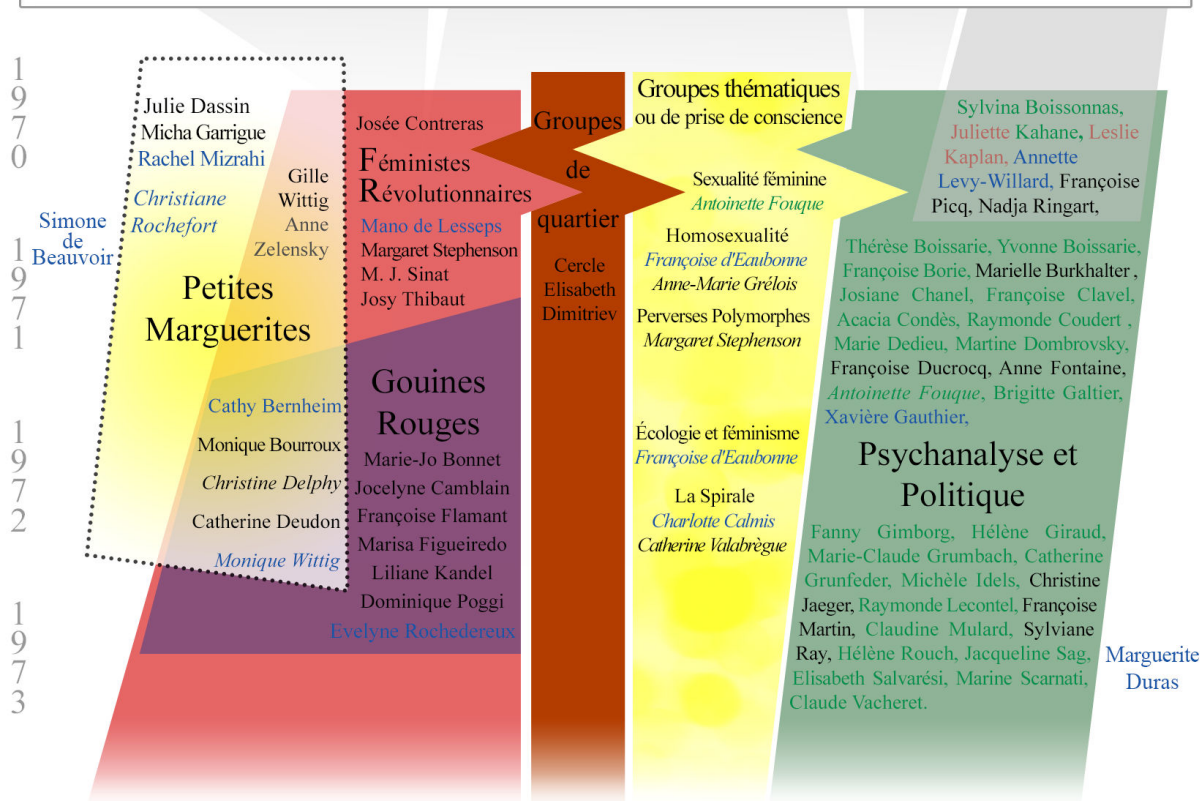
1
9
7
0

1
9
7
1

1
9
7
2

1
9
7
3

Simone de Beauvoir

Julie Dassin
Micha Garrigue
Rachel Mizrahi
Christiane Rochefort
Gille Wittig
Anne Zelensky

Petites Marguerites

Cathy Bernheim
Monique Bourroux
Christine Delphy
Catherine Deudon
Monique Wittig

Josée Contreras
Féministes Révolutionnaires
Mano de Lesseps
Margaret Stephenson
M. J. Sinat
Josy Thibaut

Gouines Rouges
Marie-Jo Bonnet
Jocelyne Camblain
Françoise Flamant
Marisa Figueiredo
Liliane Kandel
Dominique Poggi
Evelyne Rochedereux

Groupes de quartier
Cercle Elisabeth Dimitriev

Groupes thématiques ou de prise de conscience

Sexualité féminine
Antoinette Fouque

Homosexualité
Françoise d'Eaubonne
Anne-Marie Grélois

Perverses Polymorphes
Margaret Stephenson

Écologie et féminisme
Françoise d'Eaubonne

La Spirale
Charlotte Calmis
Catherine Valabrègue

Sylvina Boissonnas, Juliette Kahane, Leslie Kaplan, Annette Levy-Willard, Françoise Picq, Nadja Ringart,

Thérèse Boissarie, Yvonne Boissarie, Françoise Borie, Marielle Burkhalter, Josiane Chanel, Françoise Clavel, Acacia Condès, Raymonde Coudert, Marie Dedieu, Martine Dombrovsky, Françoise Ducrocq, Anne Fontaine, Antoinette Fouque, Brigitte Galtier, Xavière Gauthier,

Psychanalyse et Politique

Fanny Gimborg, Hélène Giraud, Marie-Claude Grumbach, Catherine Grunfeder, Michèle Idels, Christine Jaeger, Raymonde Lecontel, Françoise Martin, Claudine Mulard, Sylviane Ray, Hélène Rouch, Jacqueline Sag, Elisabeth Salvarési, Marine Scarnati, Claude Vacheret.

Marguerite Duras